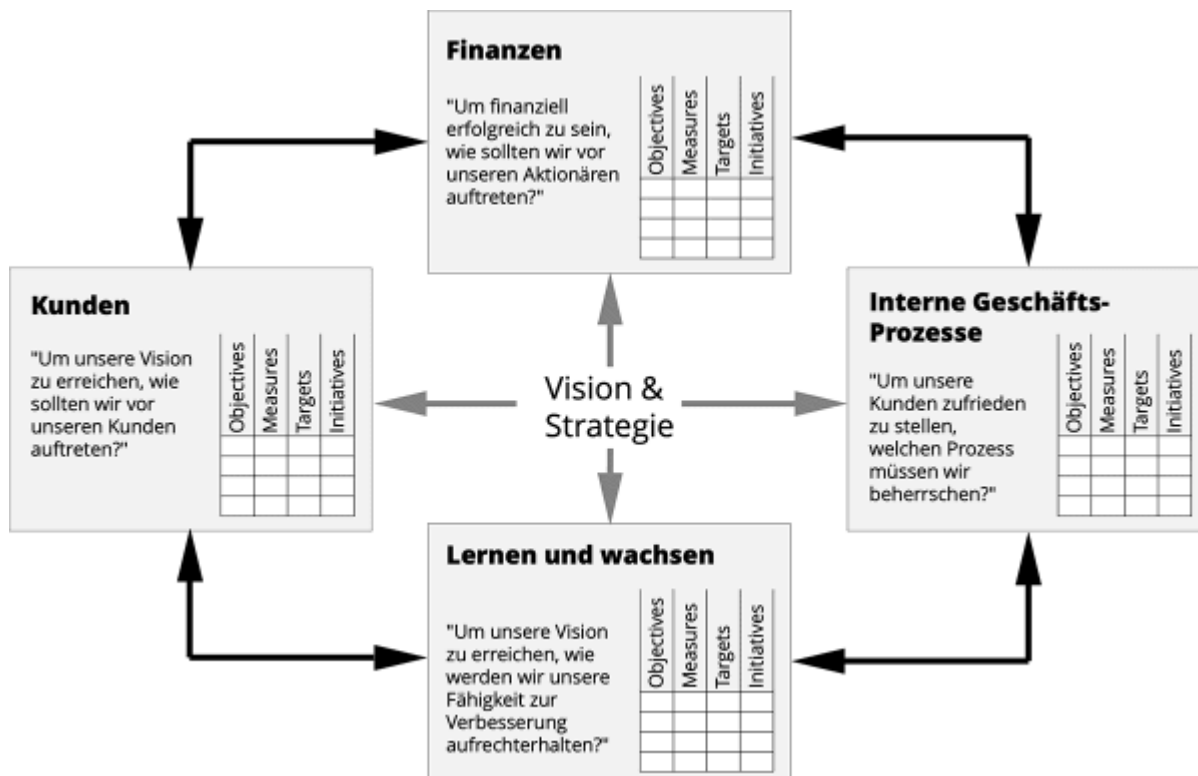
Finanzen

"Um finanziell erfolgreich zu sein, wie sollten wir vor unseren Aktionären auftreten?"

| Objectives | Measures | Targets | Initiatives |
|---|---|---|---|
| | | | |
| | | | |
| | | | |
| | | | |

Kunden

"Um unsere Vision zu erreichen, wie sollten wir vor unseren Kunden auftreten?"

| Objectives | Measures | Targets | Initiatives |
|---|---|---|---|
| | | | |
| | | | |
| | | | |
| | | | |

Vision & Strategie

Interne Geschäfts-Prozesse

"Um unsere Kunden zufrieden zu stellen, welchen Prozess müssen wir beherrschen?"

| Objectives | Measures | Targets | Initiatives |
|---|---|---|---|
| | | | |
| | | | |
| | | | |
| | | | |

Lernen und wachsen

"Um unsere Vision zu erreichen, wie werden wir unsere Fähigkeit zur Verbesserung aufrechterhalten?"

| Objectives | Measures | Targets | Initiatives |
|---|---|---|---|
| | | | |
| | | | |
| | | | |
| | | | |